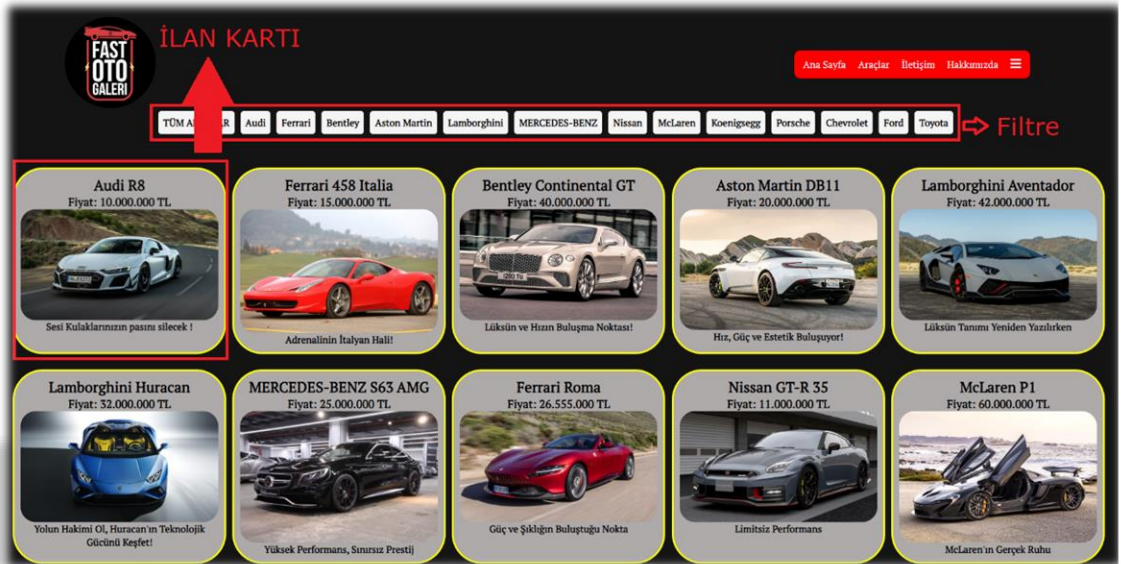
FAST OTO GALERİ

İLAN KARTI

Ana Sayfa Araçlar İletişim Hakkımızda ☰

TÜM A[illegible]R Audi Ferrari Bentley Aston Martin Lamborghini MERCEDES-BENZ Nissan McLaren Koenigsegg Porsche Chevrolet Ford Toyota

⇨ Filtre

Audi R8
Fiyat: 10.000.000 TL
Sesi Kulaklarınızın pasını silecek !

Ferrari 458 Italia
Fiyat: 15.000.000 TL
Adrenalinin İtalyan Hali!

Bentley Continental GT
Fiyat: 40.000.000 TL
Lüksün ve Hızın Buluşma Noktası!

Aston Martin DB11
Fiyat: 20.000.000 TL
Hız, Güç ve Estetik Buluşuyor!

Lamborghini Aventador
Fiyat: 42.000.000 TL
Lüksün Tanımı Yeniden Yazılırken

Lamborghini Huracan
Fiyat: 32.000.000 TL
Yolun Hakimi Ol, Huracan'ın Teknolojik Gücünü Keşfet!

MERCEDES-BENZ S63 AMG
Fiyat: 25.000.000 TL
Yüksek Performans, Sınırsız Prestij

Ferrari Roma
Fiyat: 26.555.000 TL
Güç ve Şıklığın Buluştuğu Nokta

Nissan GT-R 35
Fiyat: 11.000.000 TL
Limitsiz Performans

McLaren P1
Fiyat: 60.000.000 TL
McLaren'ın Gerçek Ruhu